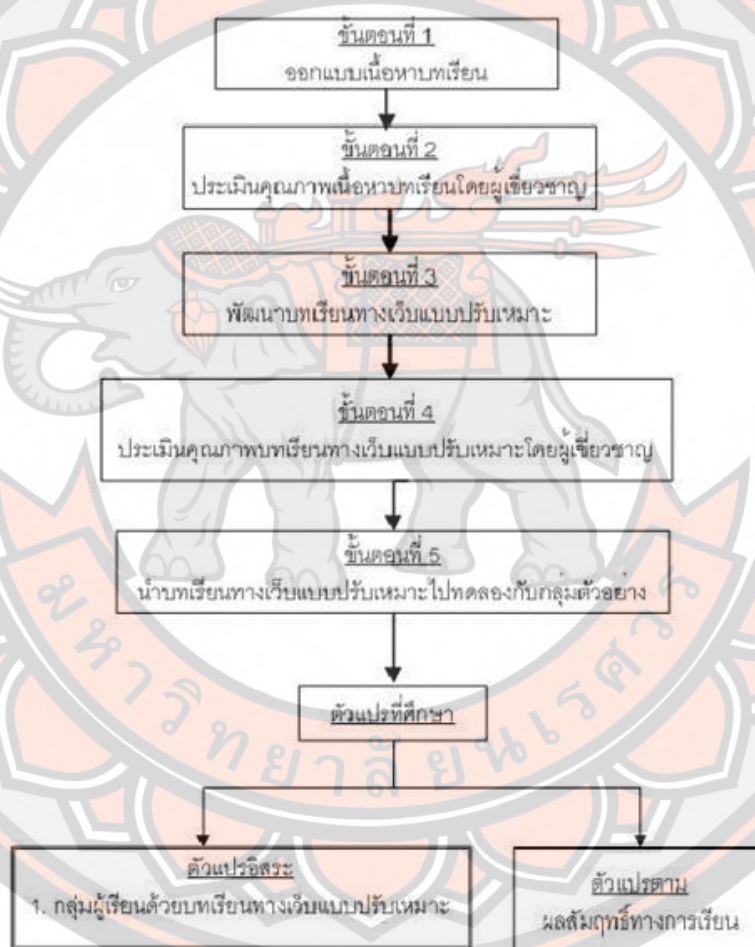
ขั้นตอนที่ 1
ออกแบบเนื้อหาบทเรียน

ขั้นตอนที่ 2
ประเมินคุณภาพเนื้อหาบทเรียนโดยผู้เชี่ยวชาญ

ขั้นตอนที่ 3
พัฒนาบทเรียนทางเว็บแบบปรับเหมาะ

ขั้นตอนที่ 4
ประเมินคุณภาพบทเรียนทางเว็บแบบปรับเหมาะโดยผู้เชี่ยวชาญ

ขั้นตอนที่ 5
นำบทเรียนทางเว็บแบบปรับเหมาะไปทดลองกับกลุ่มตัวอย่าง

ตัวแปรที่ศึกษา

ตัวแปรอิสระ
1. กลุ่มผู้เรียนด้วยบทเรียนทางเว็บแบบปรับเหมาะ

ตัวแปรตาม
ผลสัมฤทธิ์ทางการเรียน

มหาวิทยาลัยนเรศวร